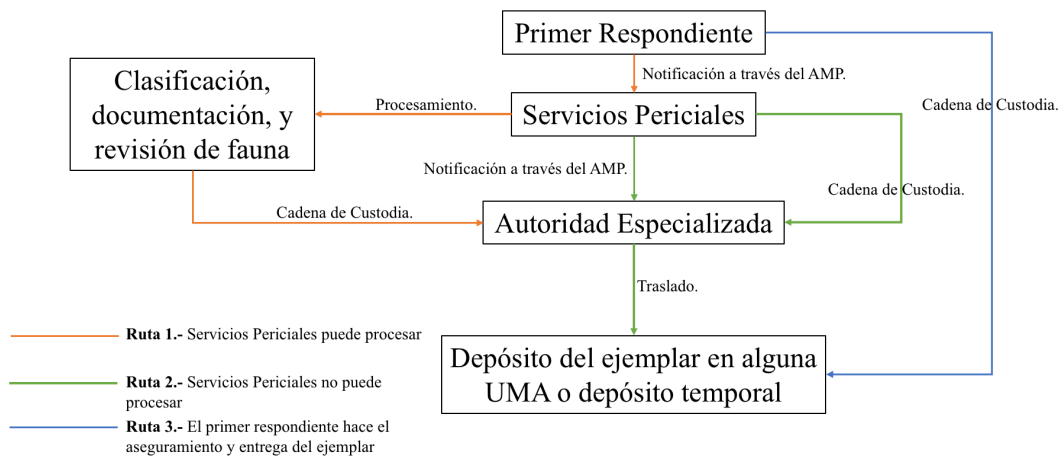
Primer Respondiente

Notificación a través del AMP.

Clasificación, documentación, y revisión de fauna

Procesamiento.

Servicios Periciales

Cadena de Custodia.

Notificación a través del AMP.

Cadena de Custodia.

Cadena de Custodia.

Autoridad Especializada

Traslado.

Depósito del ejemplar en alguna UMA o depósito temporal

**Ruta 1.-** Servicios Periciales puede procesar

**Ruta 2.-** Servicios Periciales no puede procesar

**Ruta 3.-** El primer respondiente hace el aseguramiento y entrega del ejemplar